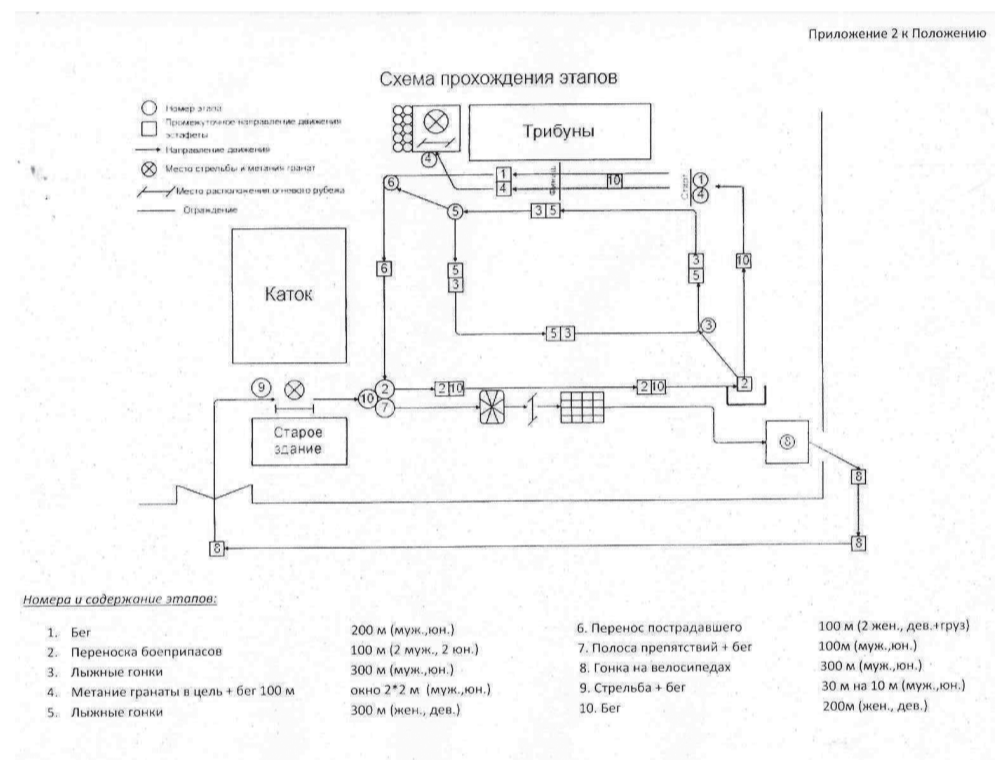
Приложение 2 к Положению

Схема прохождения этапов

Номер этапа
Промежуточное направление движения эстафеты
Направление движения
Место стрельбы и метания гранат
Место расположения огневого рубежа
Ограждение

Трибуны

Каток

Старое здание

Старт
Финиш

1 4 10 3 5 6 5 3 3 5 10 5 3 2 10 2 10 2 9 10 7 8 8 8 4 6 5 1 4 3 2 8

Номера и содержание этапов:

1. Бег 200 м (муж.,юн.)
2. Переноска боеприпасов 100 м (2 муж., 2 юн.)
3. Лыжные гонки 300 м (муж.,юн.)
4. Метание гранаты в цель + бег 100 м окно 2*2 м (муж.,юн.)
5. Лыжные гонки 300 м (жен., дев.)

6. Перенос пострадавшего 100 м (2 жен., дев.+груз)
7. Полоса препятствий + бег 100м (муж.,юн.)
8. Гонка на велосипедах 300 м (муж.,юн.)
9. Стрельба + бег 30 м на 10 м (муж.,юн.)
10. Бег 200м (жен., дев.)